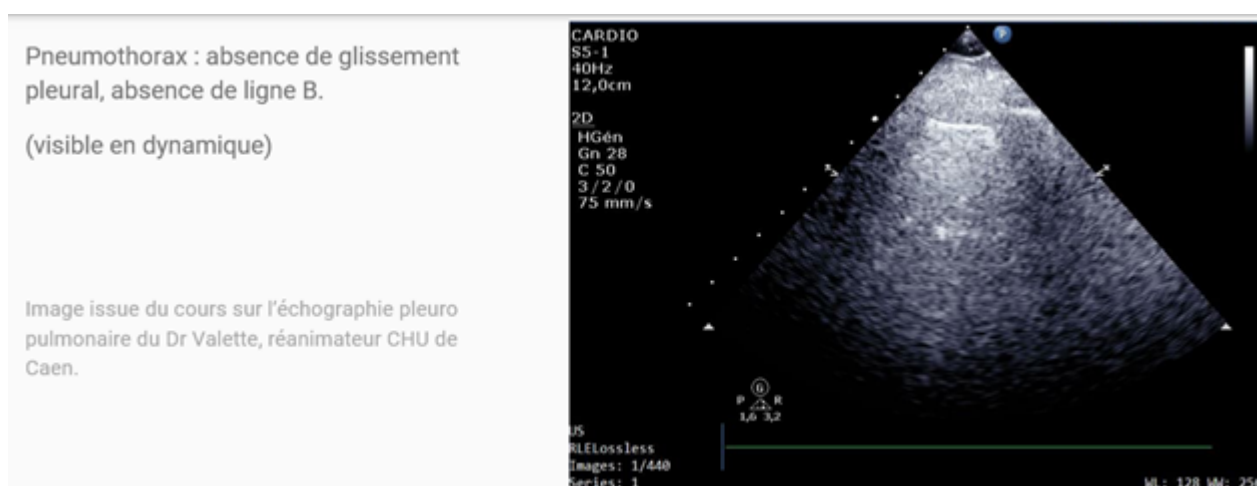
Pneumothorax : absence de glissement pleural, absence de ligne B.

(visible en dynamique)

Image issue du cours sur l'échographie pleuro pulmonaire du Dr Valette, réanimateur CHU de Caen.

CARDIO
S5-1
40Hz
12,0cm

2D
HGén
Gn 28
C 50
3/2/0
75 mm/s

P G R
1,6 3,2

US
RLELossless
Images: 1/440
Series: 1

WL: 128 WW: 2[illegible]